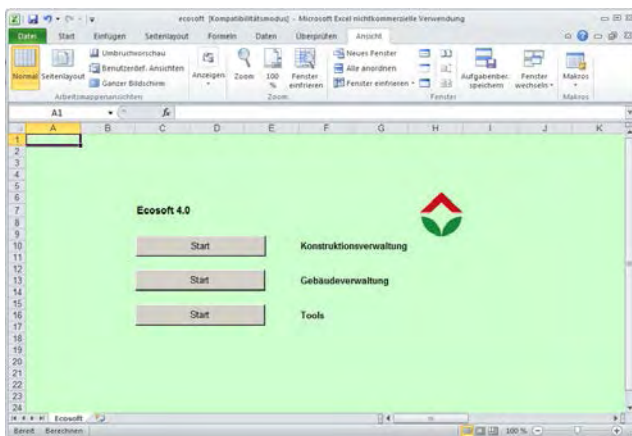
ecosoft [Kompatibilitätsmodus] - Microsoft Excel nichtkommerzielle Verwendung

Datei | Start | Einfügen | Seitenlayout | Formeln | Daten | Überprüfen | Ansicht

Normal | Seitenlayout | Umbruchvorschau | Benutzerdef. Ansichten | Ganzer Bildschirm | Arbeitsmappenansichten | Anzeigen | Zoom | 100 % | Fenster einfrieren | Zoom | Neues Fenster | Alle anordnen | Fenster einfrieren | Aufgabenber. speichern | Fenster wechseln | Fenster | Makros | Makros

A1 | $f_x$

| | A | B | C | D | E | F | G | H | I | J | K |
|---|---|---|---|---|---|---|---|---|---|---|---|
| 1 | | | | | | | | | | | |
| 2 | | | | | | | | | | | |
| 3 | | | | | | | | | | | |
| 4 | | | | | | | | | | | |
| 5 | | | | | | | | | | | |
| 6 | | | | | | | | | | | |
| 7 | | | | | | | | | | | |
| 8 | | | Ecosoft 4.0 | | | | | | | | |
| 9 | | | | | | | | | | | |
| 10 | | | Start | | | Konstruktionsverwaltung | | | | | |
| 11 | | | | | | | | | | | |
| 12 | | | | | | | | | | | |
| 13 | | | Start | | | Gebäudeverwaltung | | | | | |
| 14 | | | | | | | | | | | |
| 15 | | | | | | | | | | | |
| 16 | | | Start | | | Tools | | | | | |
| 17 | | | | | | | | | | | |
| 18 | | | | | | | | | | | |
| 19 | | | | | | | | | | | |
| 20 | | | | | | | | | | | |
| 21 | | | | | | | | | | | |
| 22 | | | | | | | | | | | |
| 23 | | | | | | | | | | | |
| 24 | | | | | | | | | | | |

Ecosoft

Bereit | Berechnen | 100 %